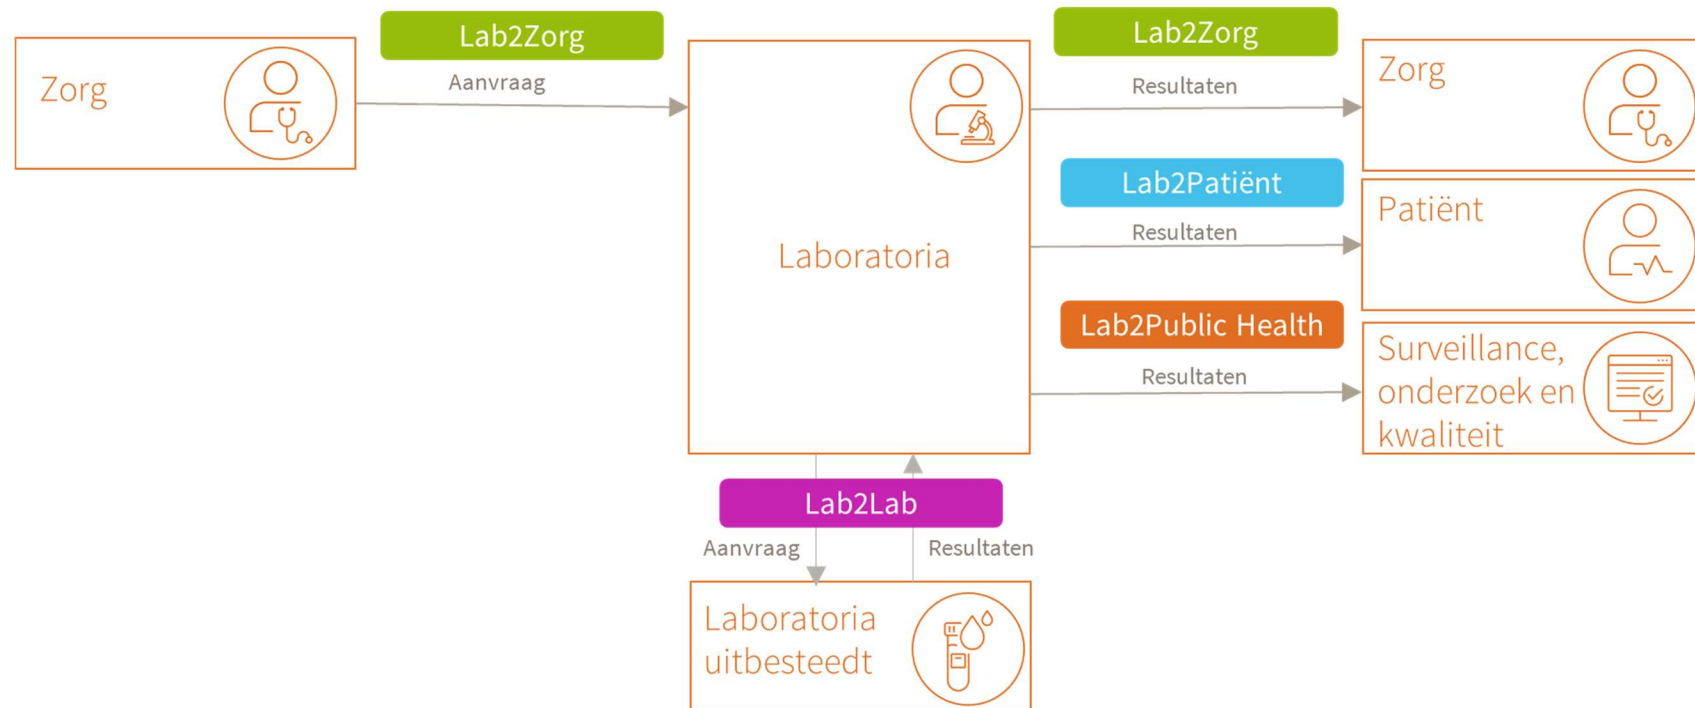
Zorg

Lab2Zorg

Aanvraag

Laboratoria

Lab2Zorg

Resultaten

Zorg

Lab2Patiënt

Resultaten

Patiënt

Lab2Public Health

Resultaten

Surveillance, onderzoek en kwaliteit

Lab2Lab

Aanvraag

Resultaten

Laboratoria uitbesteedt